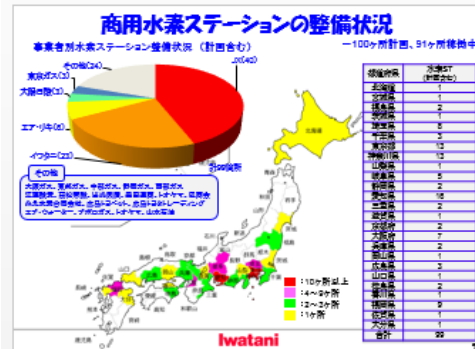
商用水素ステーションの整備状況

事業者別水素ステーション整備状況（計画含む）

～100ヶ所計画、91ヶ所稼働中～

その他(24)
東京ガス(3)
大陽日酸(4)
エア・リキード(8)
イワタニ(22)
JX(40)
計99箇所

その他
大阪ガス、東邦ガス、千代田化工、西部ガス、出光興産、昭和シェル、豊田通商、トヨタ、日産、ホンダ、岩谷産業、東京ガス、日本エア・リキード、東邦ガス、ENEOS、イワタニ、山梨県

| 都道府県 | 水素ST（計画含む） |
|---|---|
| 北海道 | 1 |
| 宮城県 | 1 |
| 福島県 | 2 |
| 茨城県 | 1 |
| 埼玉県 | 5 |
| 千葉県 | 7 |
| 東京都 | 12 |
| 神奈川県 | 12 |
| 山梨県 | 1 |
| 愛知県 | 5 |
| 静岡県 | 2 |
| 岐阜県 | 2 |
| 三重県 | 2 |
| 滋賀県 | 1 |
| 京都府 | 2 |
| 大阪府 | 7 |
| 兵庫県 | 2 |
| 奈良県 | 1 |
| 広島県 | 3 |
| 山口県 | 1 |
| 徳島県 | 2 |
| 香川県 | 1 |
| 福岡県 | 5 |
| 佐賀県 | 1 |
| 大分県 | 1 |
| 合計 | 99 |

：10ヶ所以上
：4～9ヶ所
：2～3ヶ所
：1ヶ所

Iwatani